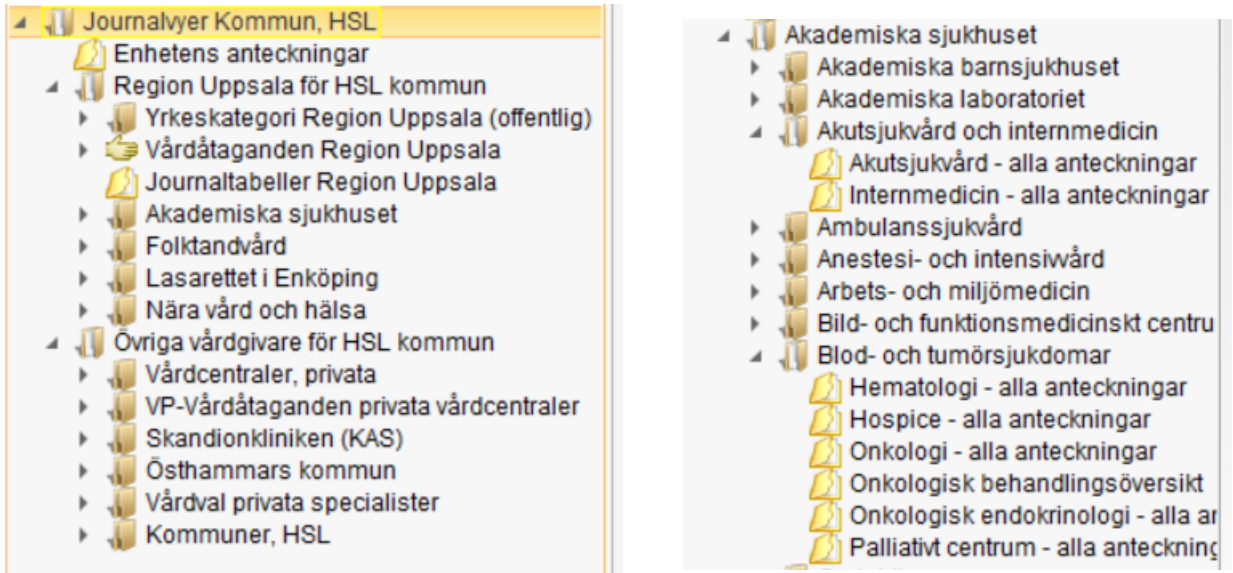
Journalvyer Kommun, HSL
Enhetens anteckningar
Region Uppsala för HSL kommun
Yrkeskategori Region Uppsala (offentlig)
Vårdåtaganden Region Uppsala
Journaltabeller Region Uppsala
Akademiska sjukhuset
Folktandvård
Lasarettet i Enköping
Nära vård och hälsa
Övriga vårdgivare för HSL kommun
Vårdcentraler, privata
VP-Vårdåtaganden privata vårdcentraler
Skandionkliniken (KAS)
Östhammars kommun
Vårdval privata specialister
Kommuner, HSL

Akademiska sjukhuset
Akademiska barnsjukhuset
Akademiska laboratoriet
Akutsjukvård och internmedicin
Akutsjukvård - alla anteckningar
Internmedicin - alla anteckningar
Ambulanssjukvård
Anestesi- och intensivvård
Arbets- och miljömedicin
Bild- och funktionsmedicinskt centru
Blod- och tumörsjukdomar
Hematologi - alla anteckningar
Hospice - alla anteckningar
Onkologi - alla anteckningar
Onkologisk behandlingsöversikt
Onkologisk endokrinologi - alla ar
Palliativt centrum - alla anteckning